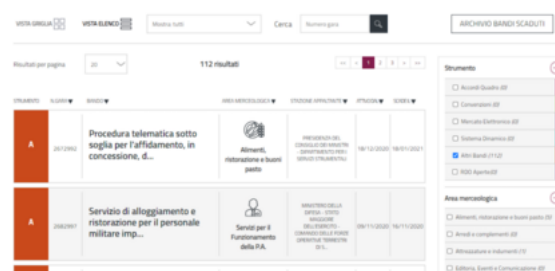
VISTA GRIGLIA VISTA ELENCO Mostra tutti Cerca Numero gara ARCHIVIO BANDI SCADUTI

Risultati per pagina 20 112 risultati

1 2 3

STRUMENTO N.GARA BANDO AREA MERCEOLOGICA STAZIONE APPALTANTE ATTIVAZIONE SCADE

A 2672992 Procedura telematica sotto soglia per l'affidamento, in concessione, d... Alimenti, ristorazione e buoni pasto PRESIDENZA DEL CONSIGLIO DEI MINISTRI - DIPARTIMENTO PER I SERVIZI STRUMENTALI 18/12/2020 18/01/2021

A 2682997 Servizio di alloggiamento e ristorazione per il personale militare imp... Servizi per il Funzionamento della P.A. MINISTERO DELLA DIFESA - STATO MAGGIORE DELL'ESERCITO - COMANDO DELLE FORZE OPERATIVE TERRESTRI DI S... 09/11/2020 16/11/2020

Strumento
Accordi Quadro (0)
Convenzioni (0)
Mercato Elettronico (0)
Sistema Dinamico (0)
Altri Bandi (112)
RDO Aperta (0)

Area merceologica
Alimenti, ristorazione e buoni pasto (0)
Arredi e complementi (0)
Attrezzature e indumenti (1)
Editoria, Eventi e Comunicazione (0)